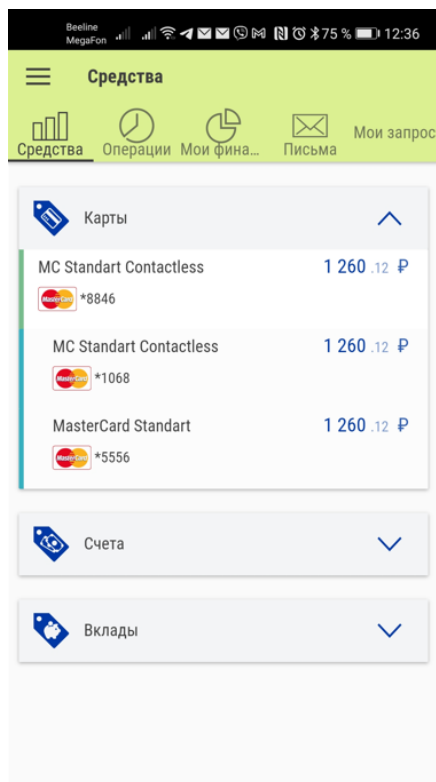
Beeline
MegaFon
75 % 12:36

Средства

Средства Операции Мои фина... Письма Мои запрос

Карты

MC Standart Contactless 1 260 .12 ₽
MasterCard *8846

MC Standart Contactless 1 260 .12 ₽
MasterCard *1068

MasterCard Standart 1 260 .12 ₽
MasterCard *5556

Счета

Вклады